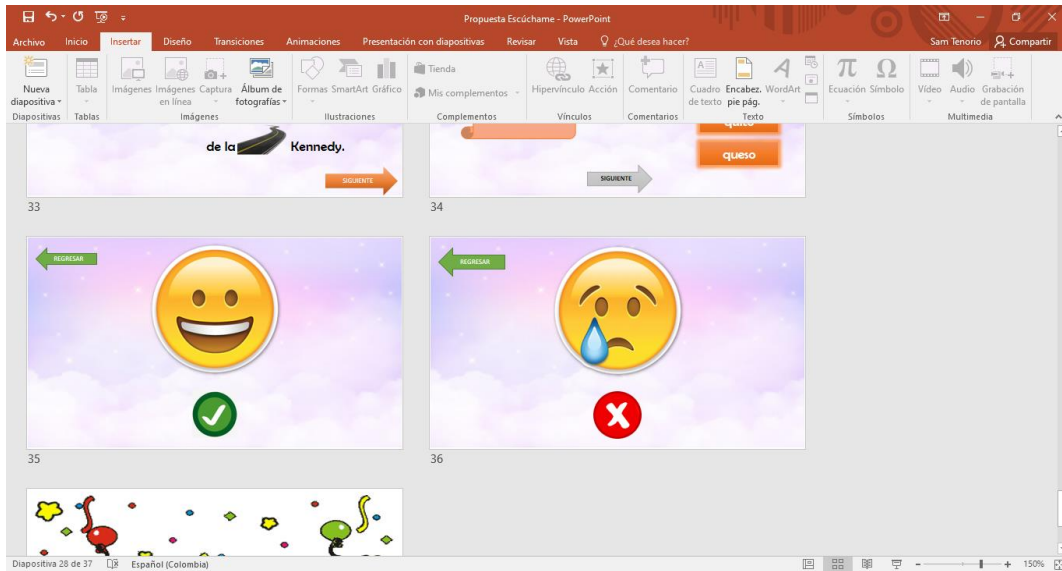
Propuesta Escúchame - PowerPoint

Archivo Inicio Insertar Diseño Transiciones Animaciones Presentación con diapositivas Revisar Vista ¿Qué desea hacer? Sam Tenorio Compartir

Nueva diapositiva Tabla Imágenes Imágenes en línea Captura Álbum de fotografías Formas SmartArt Gráfico Tienda Mis complementos Hipervínculo Acción Comentario Cuadro de texto Encabez. pie pág. WordArt Ecuación Símbolo Vídeo Audio Grabación de pantalla

Diapositivas Tablas Imágenes Ilustraciones Complementos Vínculos Comentarios Texto Símbolos Multimedia

de la Kennedy.

SIGUIENTE

33

queso

queso

SIGUIENTE

34

REGRESAR

35

REGRESAR

36

Diapositiva 28 de 37 Español (Colombia) 150%